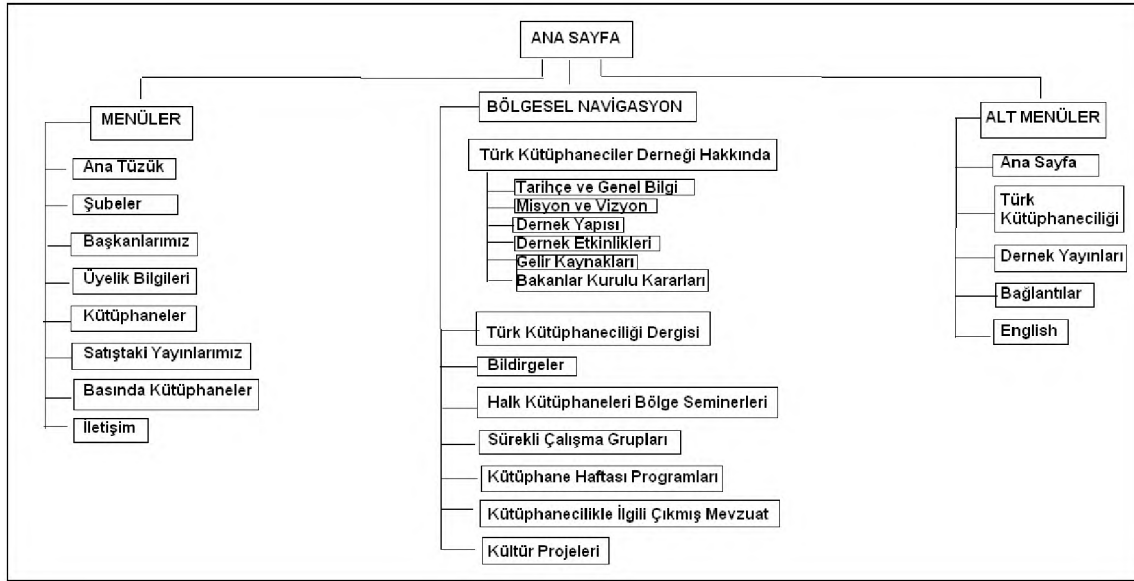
ANA SAYFA

MENÜLER

Ana Tüzük

Şubeler

Başkanlarımız

Üyelik Bilgileri

Kütüphaneler

Satıştaki Yayınlarımız

Basında Kütüphaneler

İletişim

BÖLGESEL NAVİGASYON

Türk Kütüphaneciler Derneği Hakkında

Tarihçe ve Genel Bilgi

Misyon ve Vizyon

Dernek Yapısı

Dernek Etkinlikleri

Gelir Kaynakları

Bakanlar Kurulu Kararları

Türk Kütüphaneciliği Dergisi

Bildirgeler

Halk Kütüphaneleri Bölge Seminerleri

Sürekli Çalışma Grupları

Kütüphane Haftası Programları

Kütüphanecilikle İlgili Çıkmış Mevzuat

Kültür Projeleri

ALT MENÜLER

Ana Sayfa

Türk Kütüphaneciliği

Dernek Yayınları

Bağlantılar

English